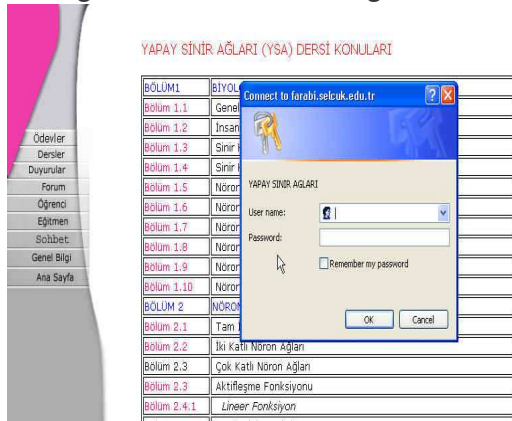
YAPAY SİNİR AĞLARI (YSA) DERSİ KONULARI

Ödevler
Dersler
Duyurular
Forum
Öğrenci
Eğitmen
Sohbet
Genel Bilgi
Ana Sayfa

| BÖLÜM1 | BİYOL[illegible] |
|---|---|
| Bölüm 1.1 | Genel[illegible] |
| Bölüm 1.2 | İnsan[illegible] |
| Bölüm 1.3 | Sinir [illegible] |
| Bölüm 1.4 | Sinir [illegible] |
| Bölüm 1.5 | Nöron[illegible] |
| Bölüm 1.6 | Nöron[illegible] |
| Bölüm 1.7 | Nöron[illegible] |
| Bölüm 1.8 | Nöron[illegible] |
| Bölüm 1.9 | Nöron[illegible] |
| Bölüm 1.10 | Nöron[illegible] |
| BÖLÜM 2 | NÖRON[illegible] |
| Bölüm 2.1 | Tam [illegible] |
| Bölüm 2.2 | İki Katlı Nöron Ağları |
| Bölüm 2.3 | Çok Katlı Nöron Ağları |
| Bölüm 2.3 | Aktifleşme Fonksiyonu |
| Bölüm 2.4.1 | Lineer Fonksiyon |

Connect to farabi.selcuk.edu.tr
YAPAY SINIR AGLARI
User name:
Password:
Remember my password
OK
Cancel